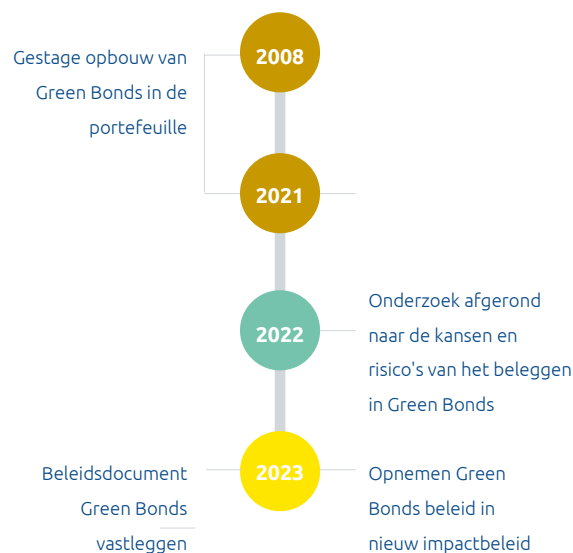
2008

Gestage opbouw van Green Bonds in de portefeuille

2021

2022

Onderzoek afgerond naar de kansen en risico's van het beleggen in Green Bonds

2023

Beleidsdocument Green Bonds vastleggen

Opnemen Green Bonds beleid in nieuw impactbeleid